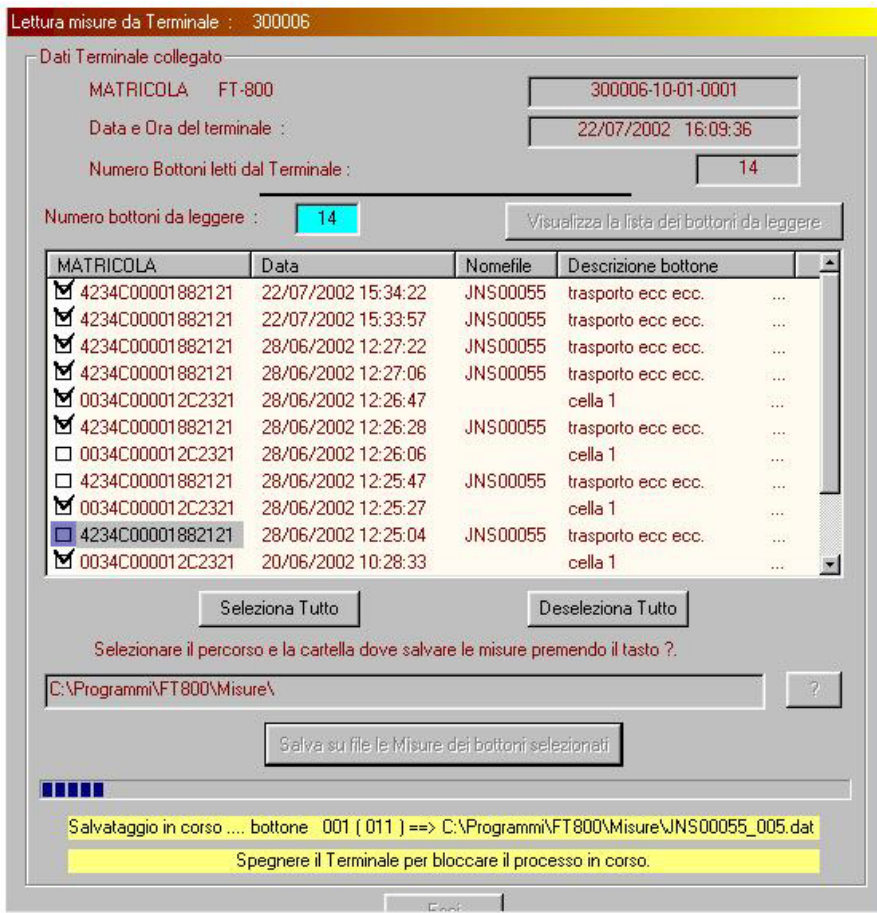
Lettura misure da Terminale : 300006

Dati Terminale collegato

MATRICOLA FT-800

300006-10-01-0001

Data e Ora del terminale :

22/07/2002 16:09:36

Numero Bottoni letti dal Terminale :

14

Numero bottoni da leggere :

14

Visualizza la lista dei bottoni da leggere

| MATRICOLA | Data | Nomefile | Descrizione bottone | |
|---|---|---|---|---|
| 4234C00001882121 | 22/07/2002 15:34:22 | JNS00055 | trasporto ecc ecc. | ... |
| 4234C00001882121 | 22/07/2002 15:33:57 | JNS00055 | trasporto ecc ecc. | ... |
| 4234C00001882121 | 28/06/2002 12:27:22 | JNS00055 | trasporto ecc ecc. | ... |
| 4234C00001882121 | 28/06/2002 12:27:06 | JNS00055 | trasporto ecc ecc. | ... |
| 0034C000012C2321 | 28/06/2002 12:26:47 | | cella 1 | ... |
| 4234C00001882121 | 28/06/2002 12:26:28 | JNS00055 | trasporto ecc ecc. | ... |
| 0034C000012C2321 | 28/06/2002 12:26:06 | | cella 1 | ... |
| 4234C00001882121 | 28/06/2002 12:25:47 | JNS00055 | trasporto ecc ecc. | ... |
| 0034C000012C2321 | 28/06/2002 12:25:27 | | cella 1 | ... |
| 4234C00001882121 | 28/06/2002 12:25:04 | JNS00055 | trasporto ecc ecc. | ... |
| 0034C000012C2321 | 20/06/2002 10:28:33 | | cella 1 | ... |

Seleziona Tutto

Deseleziona Tutto

Selezionare il percorso e la cartella dove salvare le misure premendo il tasto ?.

C:\Programmi\FT800\Misure\

?

Salva su file le Misure dei bottoni selezionati

Salvataggio in corso .... bottone 001 ( 011 ) ==> C:\Programmi\FT800\Misure\JNS00055_005.dat

Spegnere il Terminale per bloccare il processo in corso.

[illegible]